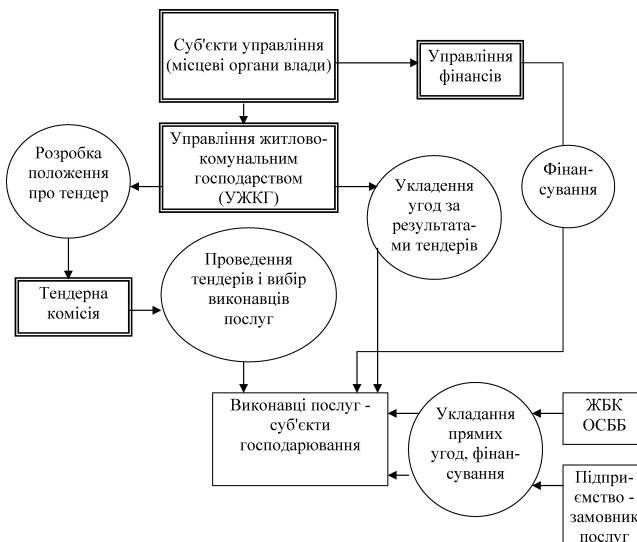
Суб'єкти управління (місцеві органи влади)

Управління фінансів

Управління житлово-комунальним господарством (УЖКГ)

Розробка положення про тендер

Укладення угод за результатами тендерів

Фінансування

Тендерна комісія

Проведення тендерів і вибір виконавців послуг

Виконавці послуг - суб'єкти господарювання

Укладання прямих угод, фінансування

ЖБК ОСББ

Підприємство - замовник послуг